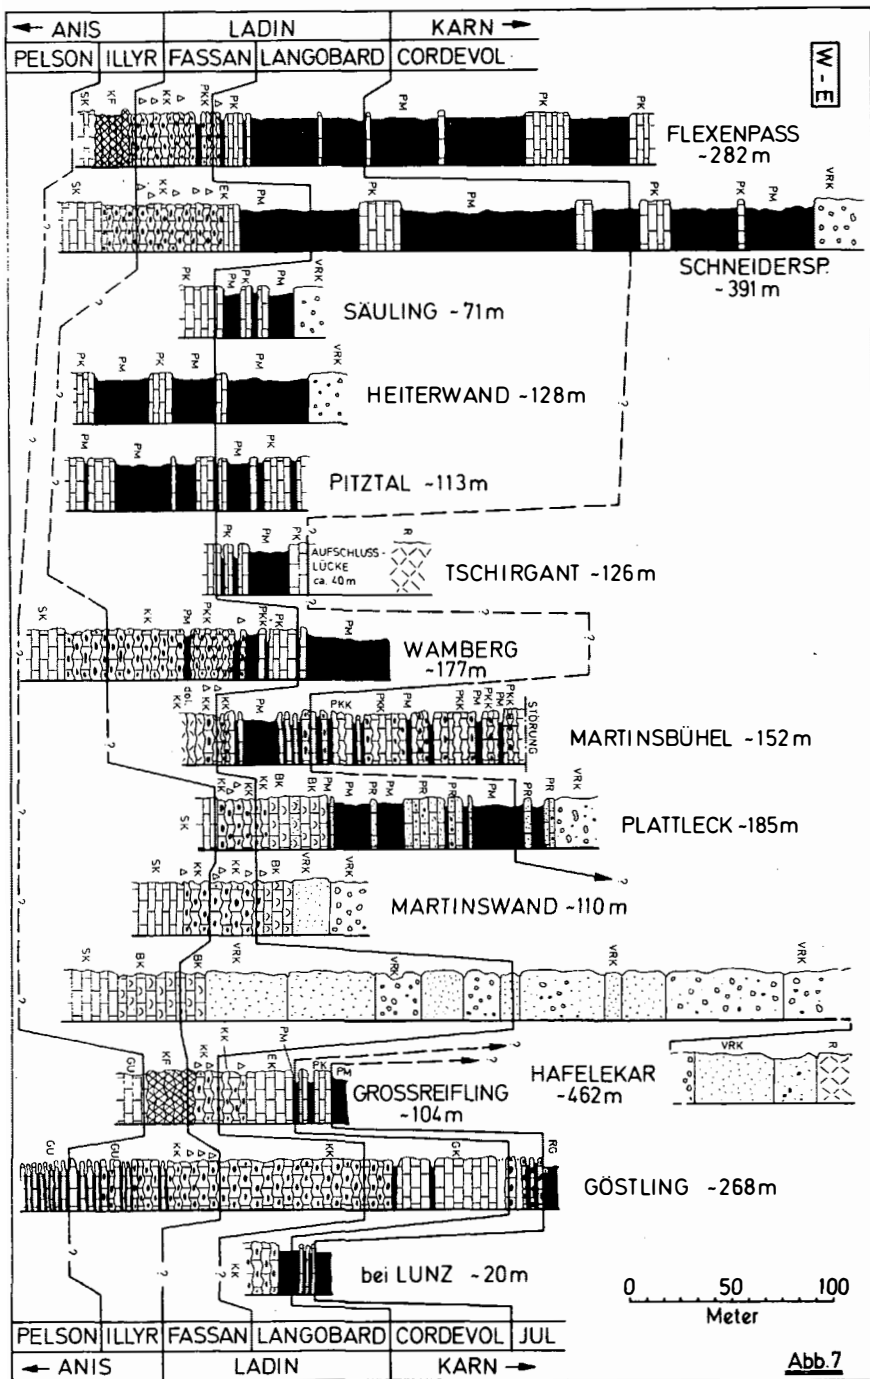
← ANIS | LADIN | KARN →

| PELSON | ILLYR | FASSAN | LANGOBARD | CORDEVOL |
|---|---|---|---|---|

W - E

SK KF KK PKK PK PM PK PK

FLEXENPASS ~282 m

SK KK EK PM PK PK PK PM VRK

SCHNEIDERSP. ~391 m

PK PM PK PM VRK

SÄULING ~71 m

PK PM PK PM PM VRK

HEITERWAND ~128 m

PM PM PM PK PK

PITZTAL ~113 m

PK PM PK R

AUFSCHLUSS-LÜCKE ca. 40 m

TSCHIRGANT ~126 m

SK KK PM PKK PKK PK PM

WAMBERG ~177 m

dol. KK KK KK PM PKK PKK PKK PM PKK PM PK STÖRUNG

MARTINSBÜHEL ~152 m

SK KK BK BK PM PR PR PR PR VRK

PLATTLECK ~185 m

SK KK KK BK VRK VRK

MARTINSWAND ~110 m

SK BK BK VRK VRK VRK

GU KF KK EK PM PK PM

GROSSREIFLING ~104 m

VRK R

HAFELEKAR ~462 m

GU GU KK KK KK GK RG

GÖSTLING ~268 m

KK

bei LUNZ ~20 m

0 50 100
Meter

| PELSON | ILLYR | FASSAN | LANGOBARD | CORDEVOL | JUL |
|---|---|---|---|---|---|

← ANIS | LADIN | KARN →

Abb. 7